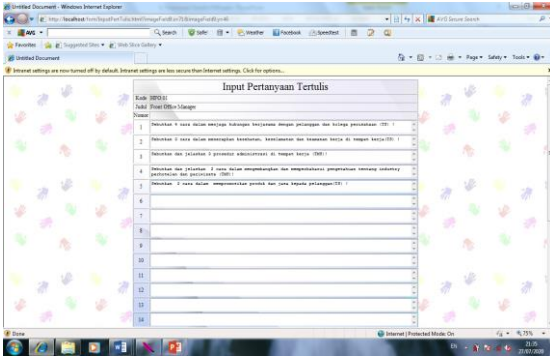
Untitled Document - Windows Internet Explorer

http://localhost/.../InputPertTulis.html

AVG Secure Search

AVG | Search | Safe | Weather | Facebook | Speedtest

Favorites | Suggested Sites | Web Slice Gallery

Untitled Document

Page | Safety | Tools

Intranet settings are now turned off by default. Intranet settings are less secure than Internet settings. Click for options...

Input Pertanyaan Tertulis

| Kode | HPO.01 |
|---|---|
| Judul | Front Office Manager |
| Nomor | |
| 1 | Sebutkan 4 cara dalam menjaga hubungan kerjasama dengan pelanggan dan kolega perusahaan (CS) ! |
| 2 | Sebutkan 3 cara dalam menerapkan kesehatan, keselamatan dan keamanan kerja di tempat kerja(CS) ! |
| 3 | Sebutkan dan jelaskan 3 prosedur administrasi di tempat kerja (IMS)! |
| 4 | Sebutkan dan jelaskan 3 cara dalam mengembangkan dan memperbaharui pengetahuan tentang industry perhotelan dan pariwisata (IMS)! |
| 5 | Sebutkan 3 cara dalam mempromosikan produk dan jasa kepada pelanggan(CS) ! |
| 6 | |
| 7 | |
| 8 | |
| 9 | |
| 10 | |
| 11 | |
| 12 | |
| 13 | |
| 14 | |

Done | Internet | Protected Mode: On | 75%

EN 21:35 27/07/2020